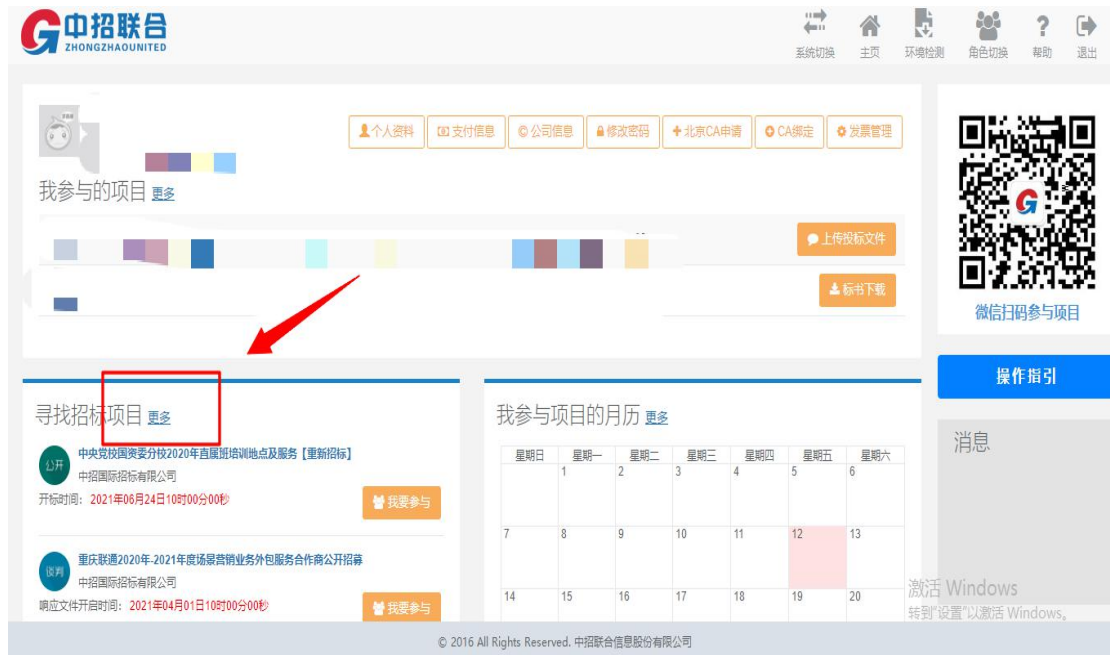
中招联合
ZHONGZHAOUNITED

系统切换 主页 环境检测 角色切换 帮助 退出

个人资料 支付信息 公司信息 修改密码 北京CA申请 CA绑定 发票管理

我参与的项目 更多

上传投标文件

标书下载

微信扫码参与项目

操作指引

消息

寻找招标项目 更多

公开 中央党校国资委分校2020年直属班培训地点及服务【重新招标】
中招国际招标有限公司
开标时间：2021年06月24日10时00分00秒
我要参与

谈判 重庆联通2020年-2021年度场景营销业务外包服务合作商公开招募
中招国际招标有限公司
响应文件开启时间：2021年04月01日10时00分00秒
我要参与

我参与项目的月历 更多

| 星期日 | 星期一 | 星期二 | 星期三 | 星期四 | 星期五 | 星期六 |
|---|---|---|---|---|---|---|
| | 1 | 2 | 3 | 4 | 5 | 6 |
| 7 | 8 | 9 | 10 | 11 | 12 | 13 |
| 14 | 15 | 16 | 17 | 18 | 19 | 20 |

激活 Windows
转到"设置"以激活 Windows。

© 2016 All Rights Reserved. 中招联合信息股份有限公司